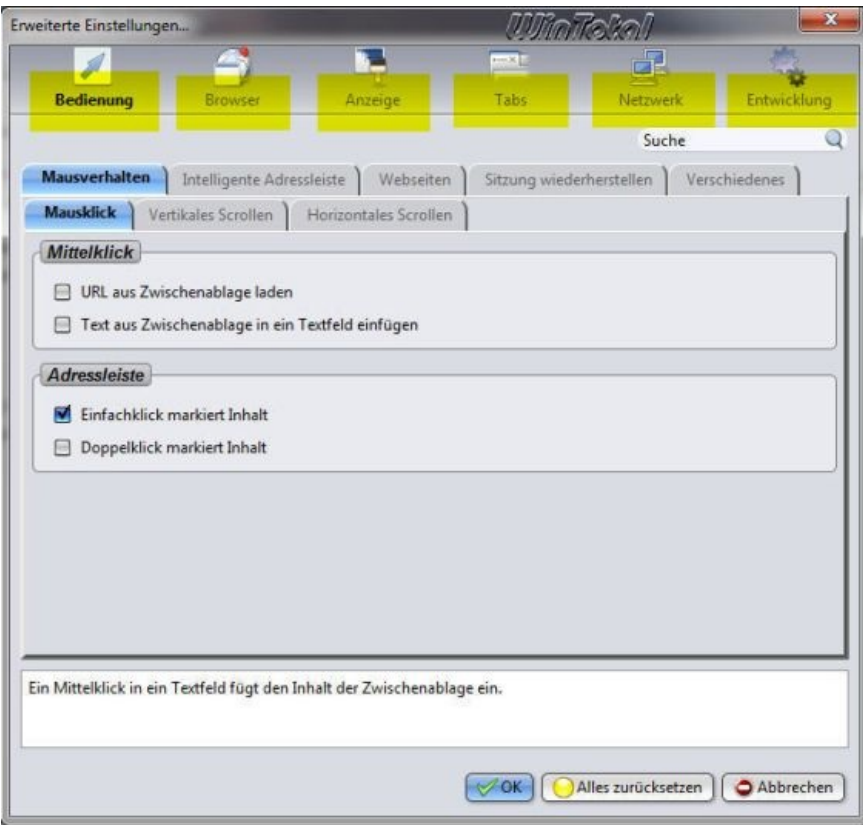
Erweiterte Einstellungen...

WinTotal

Bedienung

Browser

Anzeige

Tabs

Netzwerk

Entwicklung

Suche

Mausverhalten

Intelligente Adressleiste

Webseiten

Sitzung wiederherstellen

Verschiedenes

Mausklick

Vertikales Scrollen

Horizontales Scrollen

Mittelklick

URL aus Zwischenablage laden

Text aus Zwischenablage in ein Textfeld einfügen

Adressleiste

Einfachklick markiert Inhalt

Doppelklick markiert Inhalt

Ein Mittelklick in ein Textfeld fügt den Inhalt der Zwischenablage ein.

OK

Alles zurücksetzen

Abbrechen